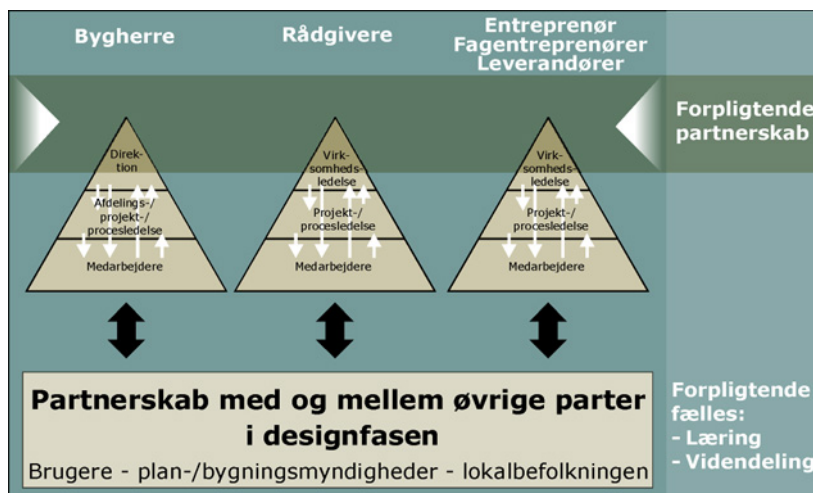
Bygherre

Rådgivere

Entreprenør
Fagentreprenører
Leverandører

Forpligtende partnerskab

Direktion
Afdelings-/ projekt-/ procesledelse
Medarbejdere

Virksomhedsledelse
Projekt-/ procesledelse
Medarbejdere

Virksomhedsledelse
Projekt-/ procesledelse
Medarbejdere

Partnerskab med og mellem øvrige parter i designfasen
Brugere - plan-/bygningsmyndigheder - lokalbefolkningen

Forpligtende fælles:
- Læring
- Videndeling